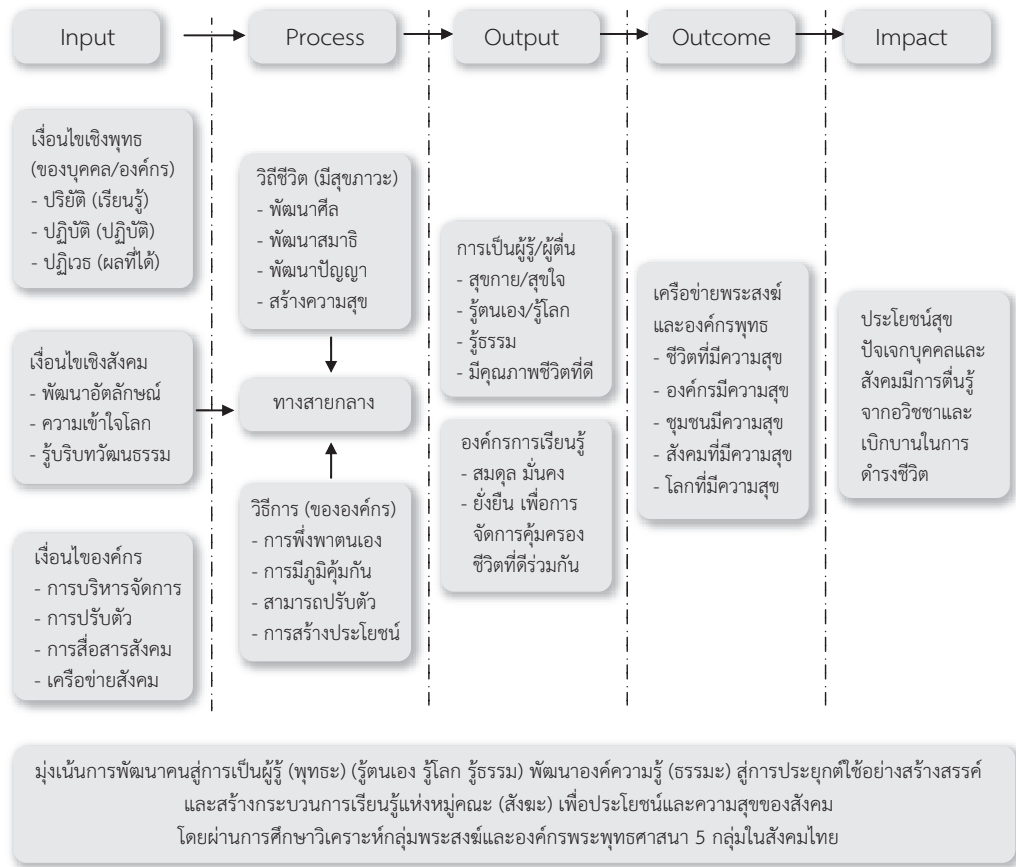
Input

Process

Output

Outcome

Impact

เงื่อนไขเชิงพุทธ (ของบุคคล/องค์กร)
- ปริยัติ (เรียนรู้)
- ปฏิบัติ (ปฏิบัติ)
- ปฏิเวธ (ผลที่ได้)

เงื่อนไขเชิงสังคม
- พัฒนาอัตลักษณ์
- ความเข้าใจโลก
- รู้บริบทวัฒนธรรม

เงื่อนไของค์กร
- การบริหารจัดการ
- การปรับตัว
- การสื่อสารสังคม
- เครือข่ายสังคม

วิถีชีวิต (มีสุขภาวะ)
- พัฒนาศีล
- พัฒนาสมาธิ
- พัฒนาปัญญา
- สร้างความสุข

ทางสายกลาง

วิธีการ (ขององค์กร)
- การพึ่งพาตนเอง
- การมีภูมิคุ้มกัน
- สามารถปรับตัว
- การสร้างประโยชน์

การเป็นผู้รู้/ผู้ตื่น
- สุขกาย/สุขใจ
- รู้ตนเอง/รู้โลก
- รู้ธรรม
- มีคุณภาพชีวิตที่ดี

องค์กรการเรียนรู้
- สมดุล มั่นคง
- ยั่งยืน เพื่อการจัดการคุ้มครองชีวิตที่ดีร่วมกัน

เครือข่ายพระสงฆ์และองค์กรพุทธ
- ชีวิตที่มีความสุข
- องค์กรมีความสุข
- ชุมชนมีความสุข
- สังคมที่มีความสุข
- โลกที่มีความสุข

ประโยชน์สุข ปัจเจกบุคคลและสังคมมีการตื่นรู้จากอวิชชาและเบิกบานในการดำรงชีวิต

มุ่งเน้นการพัฒนาคนสู่การเป็นผู้รู้ (พุทธะ) (รู้ตนเอง รู้โลก รู้ธรรม) พัฒนาองค์ความรู้ (ธรรมะ) สู่การประยุกต์ใช้อย่างสร้างสรรค์ และสร้างกระบวนการเรียนรู้แห่งหมู่คณะ (สังฆะ) เพื่อประโยชน์และความสุขของสังคม โดยผ่านการศึกษาวิเคราะห์กลุ่มพระสงฆ์และองค์กรพระพุทธศาสนา 5 กลุ่มในสังคมไทย